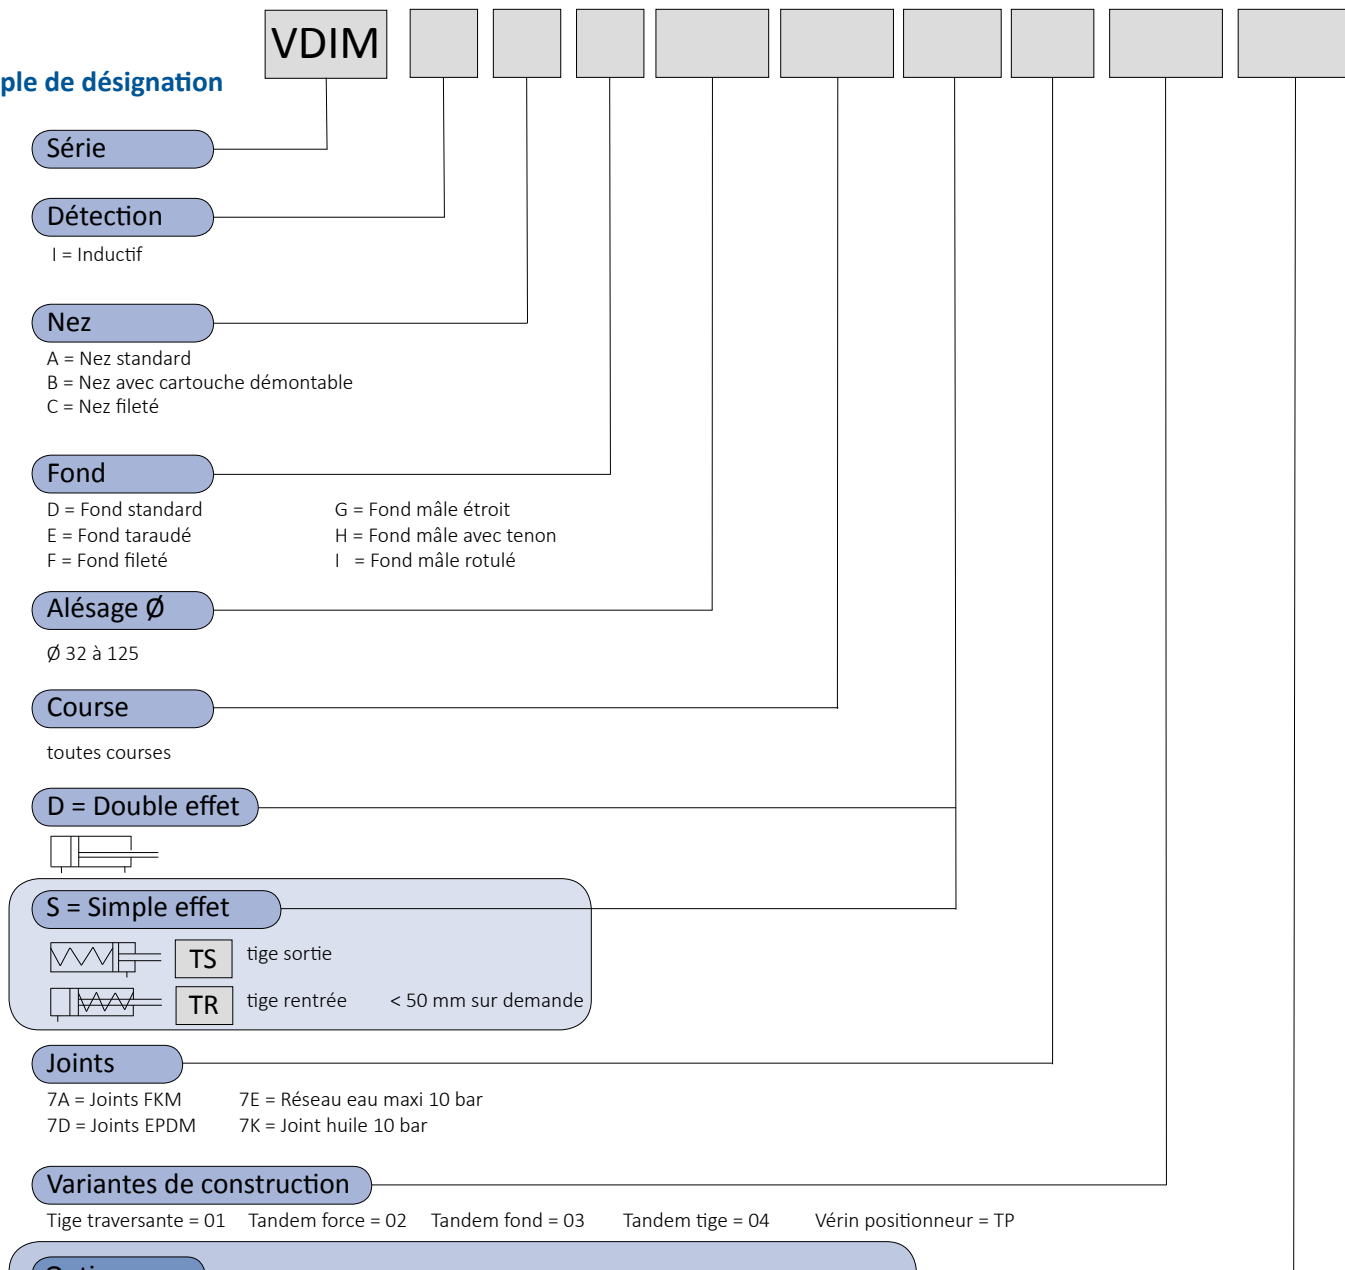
ple de désignation

VDIM

Série

Détection

I = Inductif

Nez

A = Nez standard
B = Nez avec cartouche démontable
C = Nez fileté

Fond

D = Fond standard
E = Fond taraudé
F = Fond fileté

G = Fond mâle étroit
H = Fond mâle avec tenon
I = Fond mâle rotulé

Alésage Ø

Ø 32 à 125

Course

toutes courses

D = Double effet

S = Simple effet

TS tige sortie

TR tige rentrée < 50 mm sur demande

Joints

7A = Joints FKM
7D = Joints EPDM

7E = Réseau eau maxi 10 bar
7K = Joint huile 10 bar

Variantes de construction

Tige traversante = 01 Tandem force = 02 Tandem fond = 03 Tandem tige = 04 Vérin positionneur = TP

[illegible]